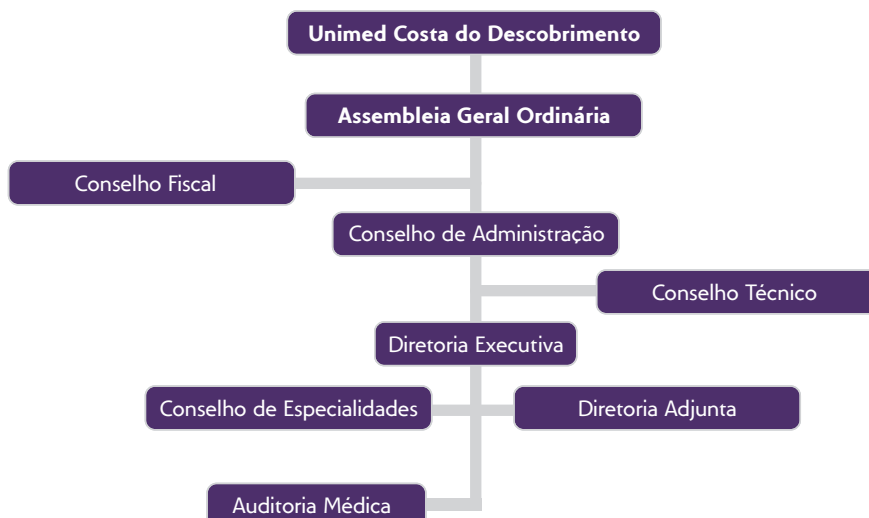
Unimed Costa do Descobrimento

Assembleia Geral Ordinária

Conselho Fiscal

Conselho de Administração

Conselho Técnico

Diretoria Executiva

Conselho de Especialidades

Diretoria Adjunta

Auditoria Médica